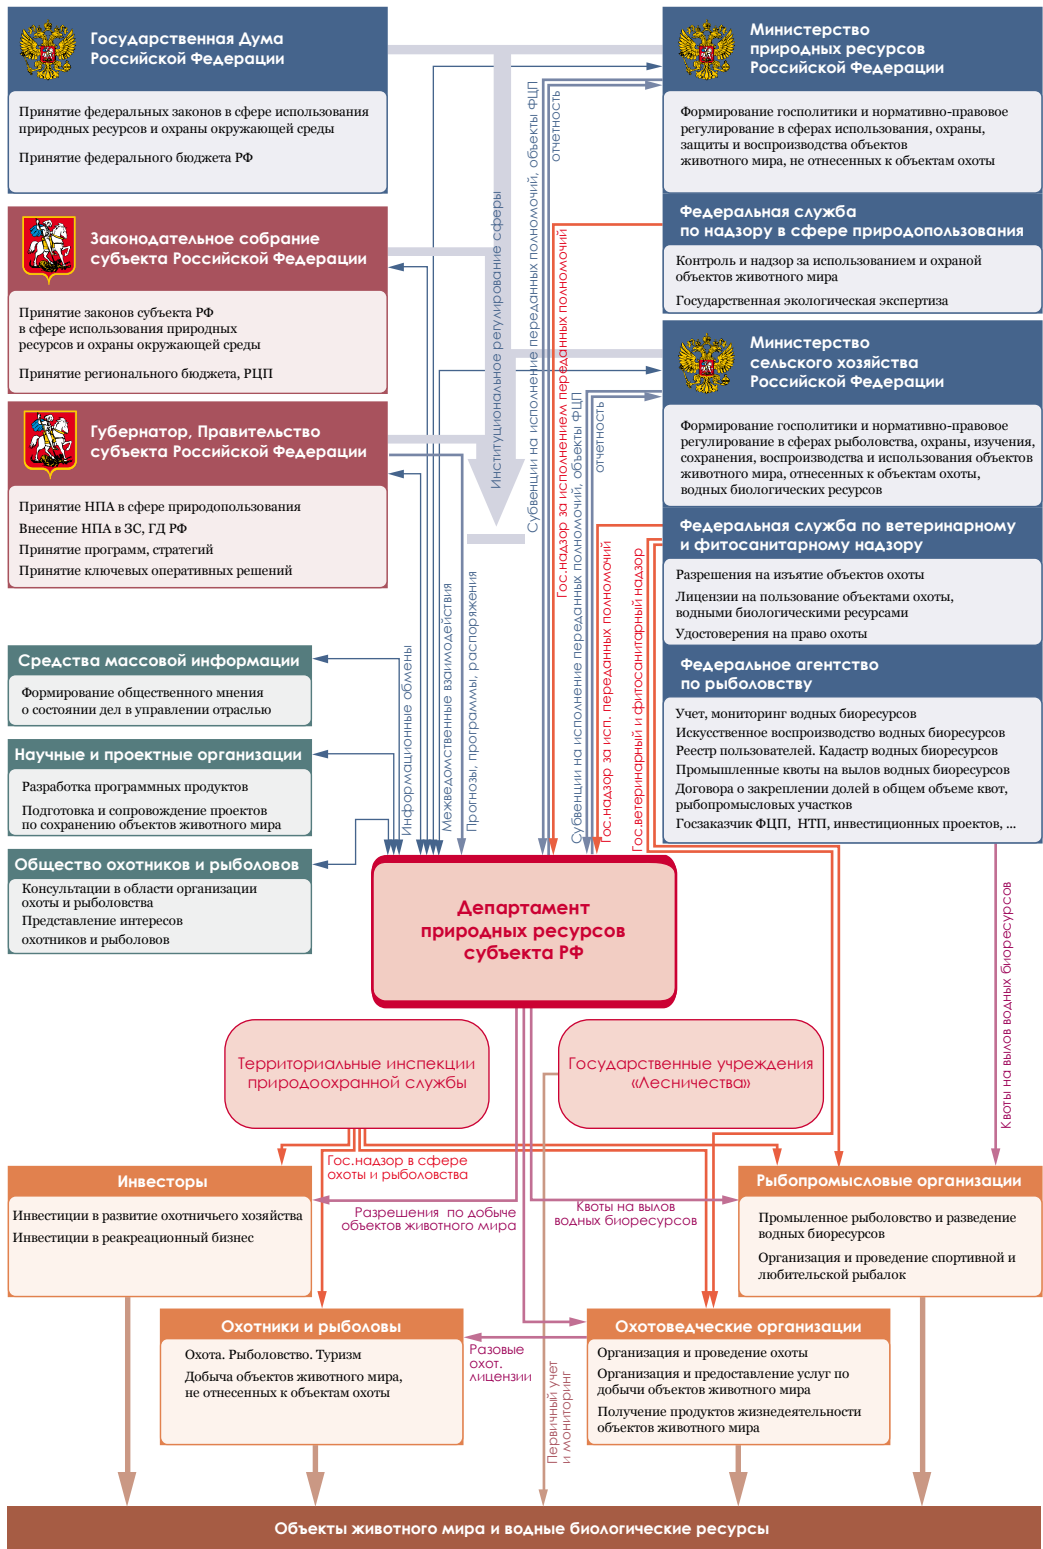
Государственная Дума Российской Федерации

Принятие федеральных законов в сфере использования природных ресурсов и охраны окружающей среды

Принятие федерального бюджета РФ

Законодательное собрание субъекта Российской Федерации

Принятие законов субъекта РФ в сфере использования природных ресурсов и охраны окружающей среды

Принятие регионального бюджета, РЦП

Губернатор, Правительство субъекта Российской Федерации

Принятие НПА в сфере природопользования

Внесение НПА в ЗС, ГД РФ

Принятие программ, стратегий

Принятие ключевых оперативных решений

Средства массовой информации

Формирование общественного мнения о состоянии дел в управлении отраслью

Научные и проектные организации

Разработка программных продуктов

Подготовка и сопровождение проектов по сохранению объектов животного мира

Общество охотников и рыболовов

Консультации в области организации охоты и рыболовства

Представление интересов охотников и рыболовов

Министерство природных ресурсов Российской Федерации

Формирование госполитики и нормативно-правовое регулирование в сферах использования, охраны, защиты и воспроизводства объектов животного мира, не отнесенных к объектам охоты

Федеральная служба по надзору в сфере природопользования

Контроль и надзор за использованием и охраной объектов животного мира

Государственная экологическая экспертиза

Министерство сельского хозяйства Российской Федерации

Формирование госполитики и нормативно-правовое регулирование в сферах рыболовства, охраны, изучения, сохранения, воспроизводства объектов животного мира, отнесенных к объектам охоты, водных биологических ресурсов

Федеральная служба по ветеринарному и фитосанитарному надзору

Разрешения на изъятие объектов охоты

Лицензии на пользование объектами охоты, водными биологическими ресурсами

Удостоверения на право охоты

Федеральное агентство по рыболовству

Учет, мониторинг водных биоресурсов

Искусственное воспроизводство водных биоресурсов

Реестр пользователей. Кадастр водных биоресурсов

Промышленные квоты на вылов водных биоресурсов

Договора о закреплении долей в общем объеме квот, рыбопромысловых участков

Госзаказчик ФЦП, НТП, инвестиционных проектов, ...

Институциональное регулирование сферы

Субвенции на исполнение переданных полномочий, объекты ФЦП

отчетность

Гос.надзор за исполнением переданных полномочий

Субвенции на исполнение переданных полномочий, объекты ФЦП

отчетность

Гос.надзор за исп. переданных полномочий

Гос.ветеринарный и фитосанитарный надзор

Информационные обмены

Межведомственные взаимодействия

Прогнозы, программы, распоряжения

Департамент природных ресурсов субъекта РФ

Территориальные инспекции природоохранной службы

Государственные учреждения «Лесничества»

Квоты на вылов водных биоресурсов

Гос.надзор в сфере охоты и рыболовства

Разрешения по добыче объектов животного мира

Квоты на вылов водных биоресурсов

Инвесторы

Инвестиции в развитие охотничьего хозяйства

Инвестиции в реакреационный бизнес

Рыбопромысловые организации

Промыленное рыболовство и разведение водных биоресурсов

Организация и проведение спортивной и любительской рыбалок

Охотники и рыболовы

Охота. Рыболовство. Туризм

Добыча объектов животного мира, не отнесенных к объектам охоты

Разовые охот. лицензии

Первичный учет и мониторинг

Охотоведческие организации

Организация и проведение охоты

Организация и предоставление услуг по добычи объектов животного мира

Получение продуктов жизнедеятельности объектов животного мира

Объекты животного мира и водные биологические ресурсы